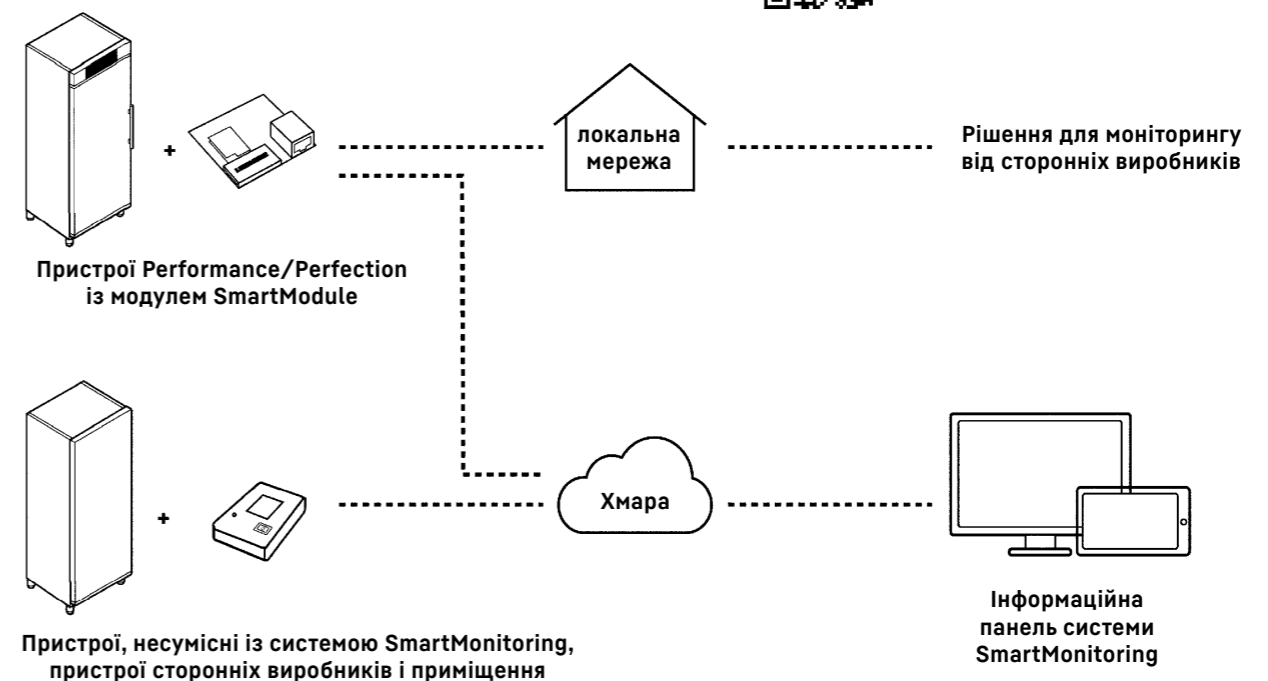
+

локальна мережа

Рішення для моніторингу від сторонніх виробників

Пристрої Performance/Perfection із модулем SmartModule

+

Хмара

Пристрої, несумісні із системою SmartMonitoring, пристрої сторонніх виробників і приміщення

Інформаційна панель системи SmartMonitoring